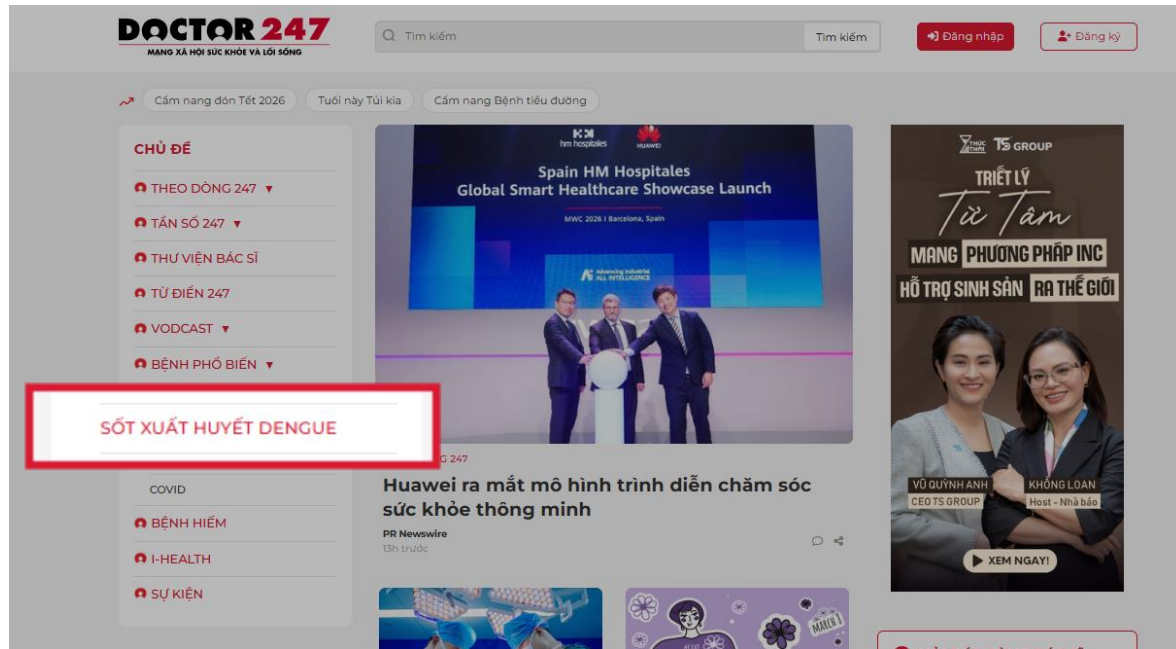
DOCTOR 247
MẠNG XÃ HỘI SỨC KHỎE VÀ LỐI SỐNG

Tìm kiếm
Tìm kiếm
Đăng nhập
Đăng ký

Cẩm nang đón Tết 2026
Tuổi này Tùi kia
Cẩm nang Bệnh tiểu đường

CHỦ ĐỀ
THEO DÒNG 247 ▾
TẦN SỐ 247 ▾
THƯ VIỆN BÁC SĨ
TỪ ĐIỂN 247
VODCAST ▾
BỆNH PHỔ BIẾN ▾
SỐT XUẤT HUYẾT DENGUE
COVID
BỆNH HIẾM
I-HEALTH
SỰ KIỆN

hm hospitales
HUAWEI
Spain HM Hospitales
Global Smart Healthcare Showcase Launch
MWC 2026 | Barcelona, Spain
Advancing Industrial ALL INTELLIGENCE

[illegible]G 247
Huawei ra mắt mô hình trình diễn chăm sóc sức khỏe thông minh
PR Newswire
13h trước

TS GROUP
TRIẾT LÝ
Từ Tâm
MANG PHƯƠNG PHÁP INC
HỖ TRỢ SINH SẢN RA THẾ GIỚI
VŨ QUỲNH ANH
CEO TS GROUP
KHỔNG LOAN
Host - Nhà báo
XEM NGAY!

MARCH 1